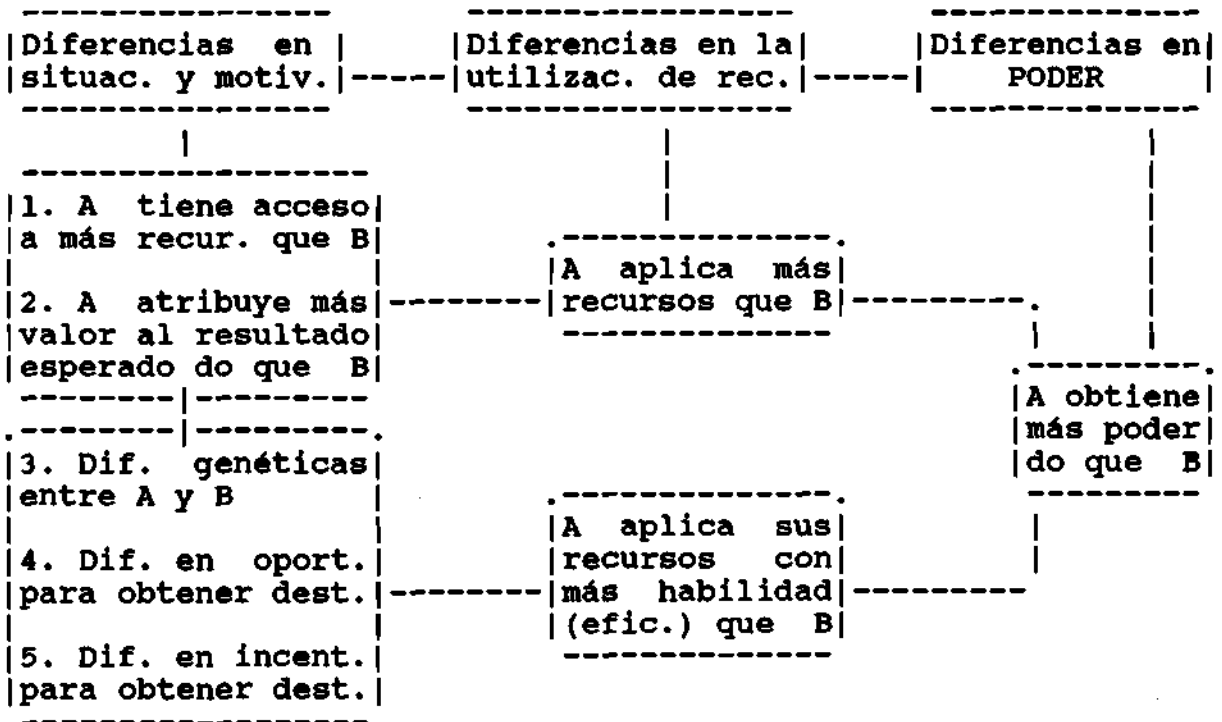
Diferencias en situac. y motiv.

Diferencias en la utilizac. de rec.

Diferencias en PODER

1. A tiene acceso a más recur. que B

2. A atribuye más valor al resultado esperado do que B

3. Dif. genéticas entre A y B

4. Dif. en oport. para obtener dest.

5. Dif. en incent. para obtener dest.

A aplica más recursos que B

A aplica sus recursos con más habilidad (efic.) que B

A obtiene más poder do que B